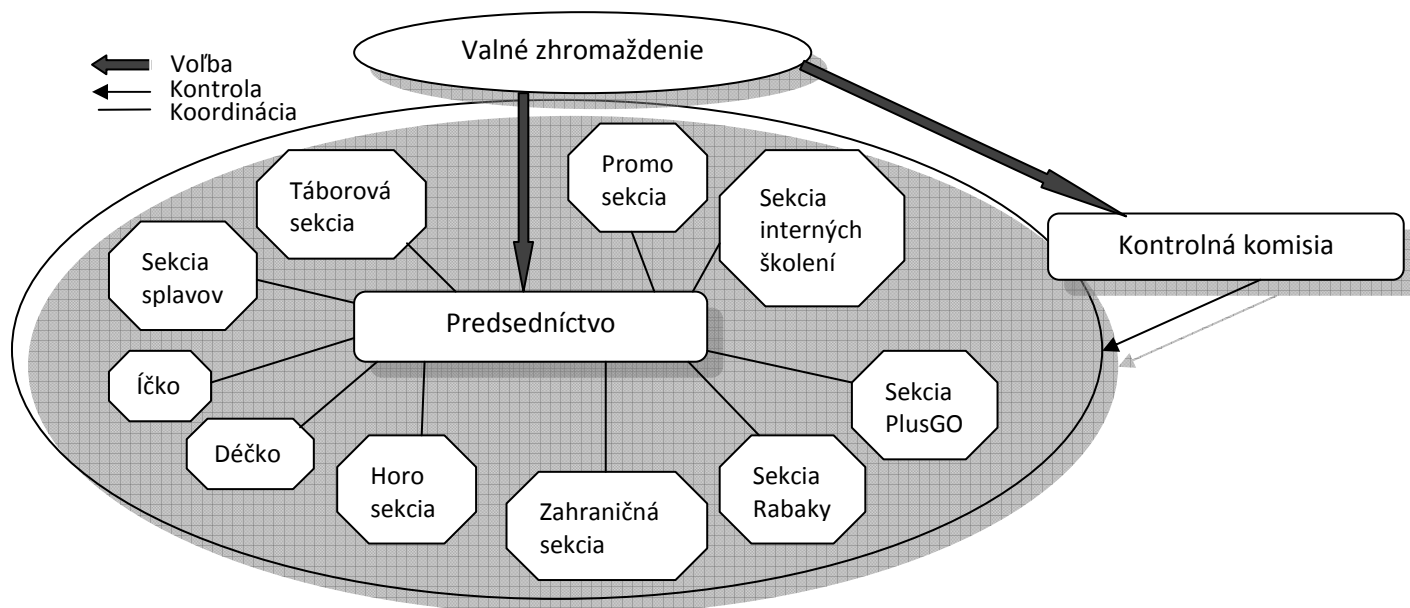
Voľba
Kontrola
Koordinácia

Valné zhromaždenie

Táborová sekcia

Promo sekcia

Sekcia interných školení

Kontrolná komisia

Sekcia splavov

Predsedníctvo

Íčko

Sekcia PlusGO

Déčko

Horo sekcia

Zahraničná sekcia

Sekcia Rabaky